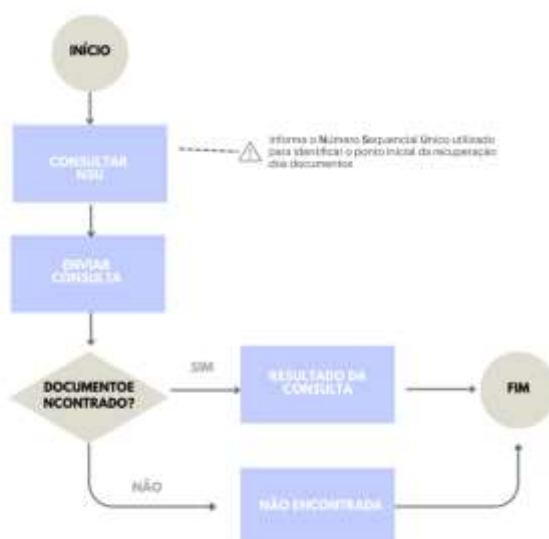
INÍCIO

CONSULTAR NSU

Informe o Número Sequencial Único utilizado para identificar o ponto inicial da recuperação dos documentos

ENVIAR CONSULTA

DOCUMENTOE NCONTRADO?

SIM

RESULTADO DA CONSULTA

FIM

NÃO

NÃO ENCONTRADA